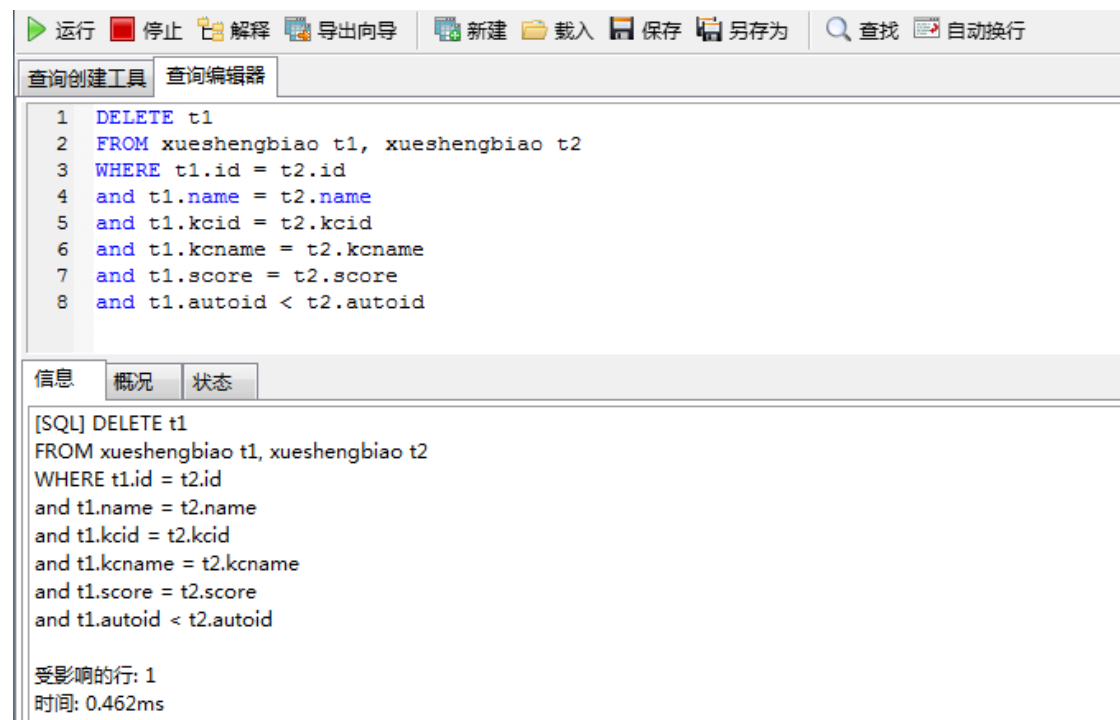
运行 停止 解释 导出向导 新建 载入 保存 另存为 查找 自动换行

查询创建工具 查询编辑器

1 DELETE t1
2 FROM xueshengbiao t1, xueshengbiao t2
3 WHERE t1.id = t2.id
4 and t1.name = t2.name
5 and t1.kcid = t2.kcid
6 and t1.kcname = t2.kcname
7 and t1.score = t2.score
8 and t1.autoid < t2.autoid

信息 概况 状态

[SQL] DELETE t1
FROM xueshengbiao t1, xueshengbiao t2
WHERE t1.id = t2.id
and t1.name = t2.name
and t1.kcid = t2.kcid
and t1.kcname = t2.kcname
and t1.score = t2.score
and t1.autoid < t2.autoid

受影响的行: 1
时间: 0.462ms